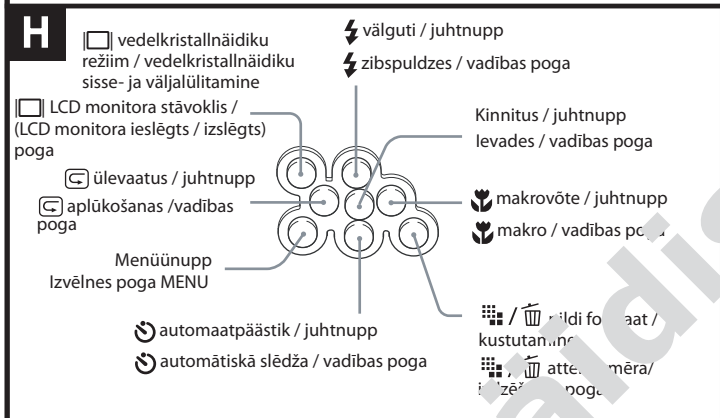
H

| | vedelkristallnäidiku režiim / vedelkristallnäidiku sisse- ja väljalülitamine

| | LCD monitora stāvoklis / (LCD monitora ieslēgts / izslēgts) poga

⚡ välguti / juhtnupp

⚡ zibspuldzes / vadības poga

Kinnitus / juhtnupp

Ievades / vadības poga

ülevaatus / juhtnupp

aplūkošanas /vadības poga

makrovõte / juhtnupp

makro / vadības po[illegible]

Menüünupp

Izvēlnes poga MENU

automaatpäästik / juhtnupp

automātiskā slēdža / vadības poga

/ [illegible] formaat / kustutamine

/ attēla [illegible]mēra/ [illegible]zē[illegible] poga